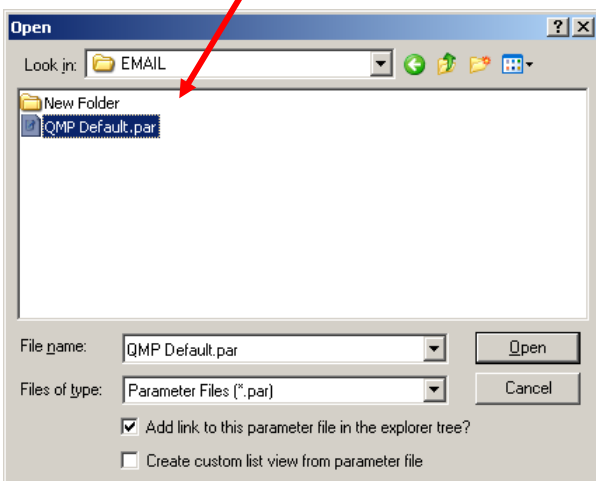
Open

?

X

Look in: EMAIL

New Folder

QMP Default.par

File name: QMP Default.par

Open

Files of type: Parameter Files (*.par)

Cancel

Add link to this parameter file in the explorer tree?

Create custom list view from parameter file